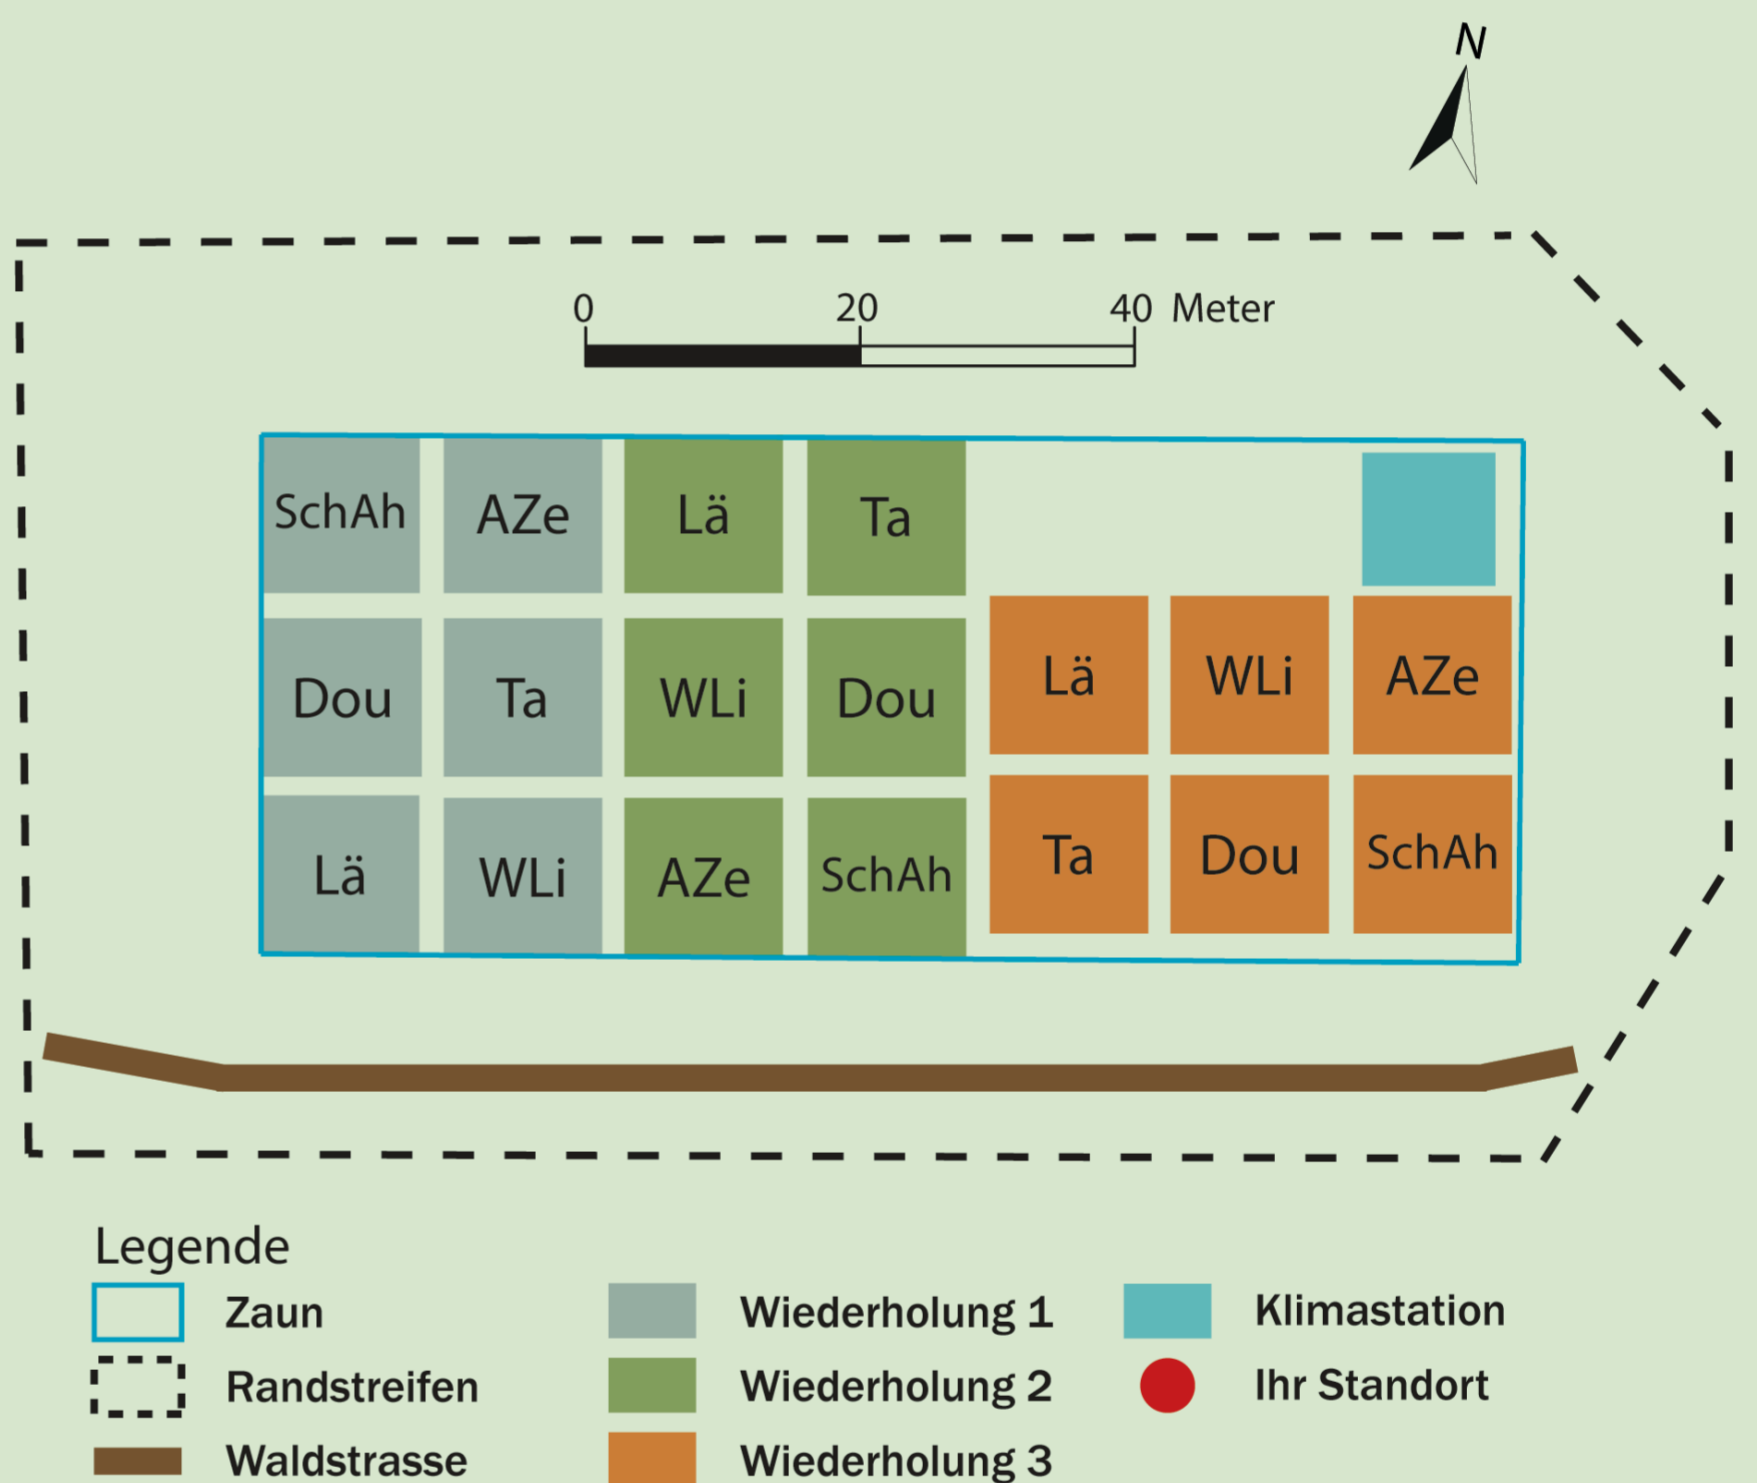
N

0 20 40 Meter

SchAh AZe Lä Ta

Dou Ta WLi Dou Lä WLi AZe

Lä WLi AZe SchAh Ta Dou SchAh

Legende

Zaun

Randstreifen

Waldstrasse

Wiederholung 1

Wiederholung 2

Wiederholung 3

Klimastation

Ihr Standort